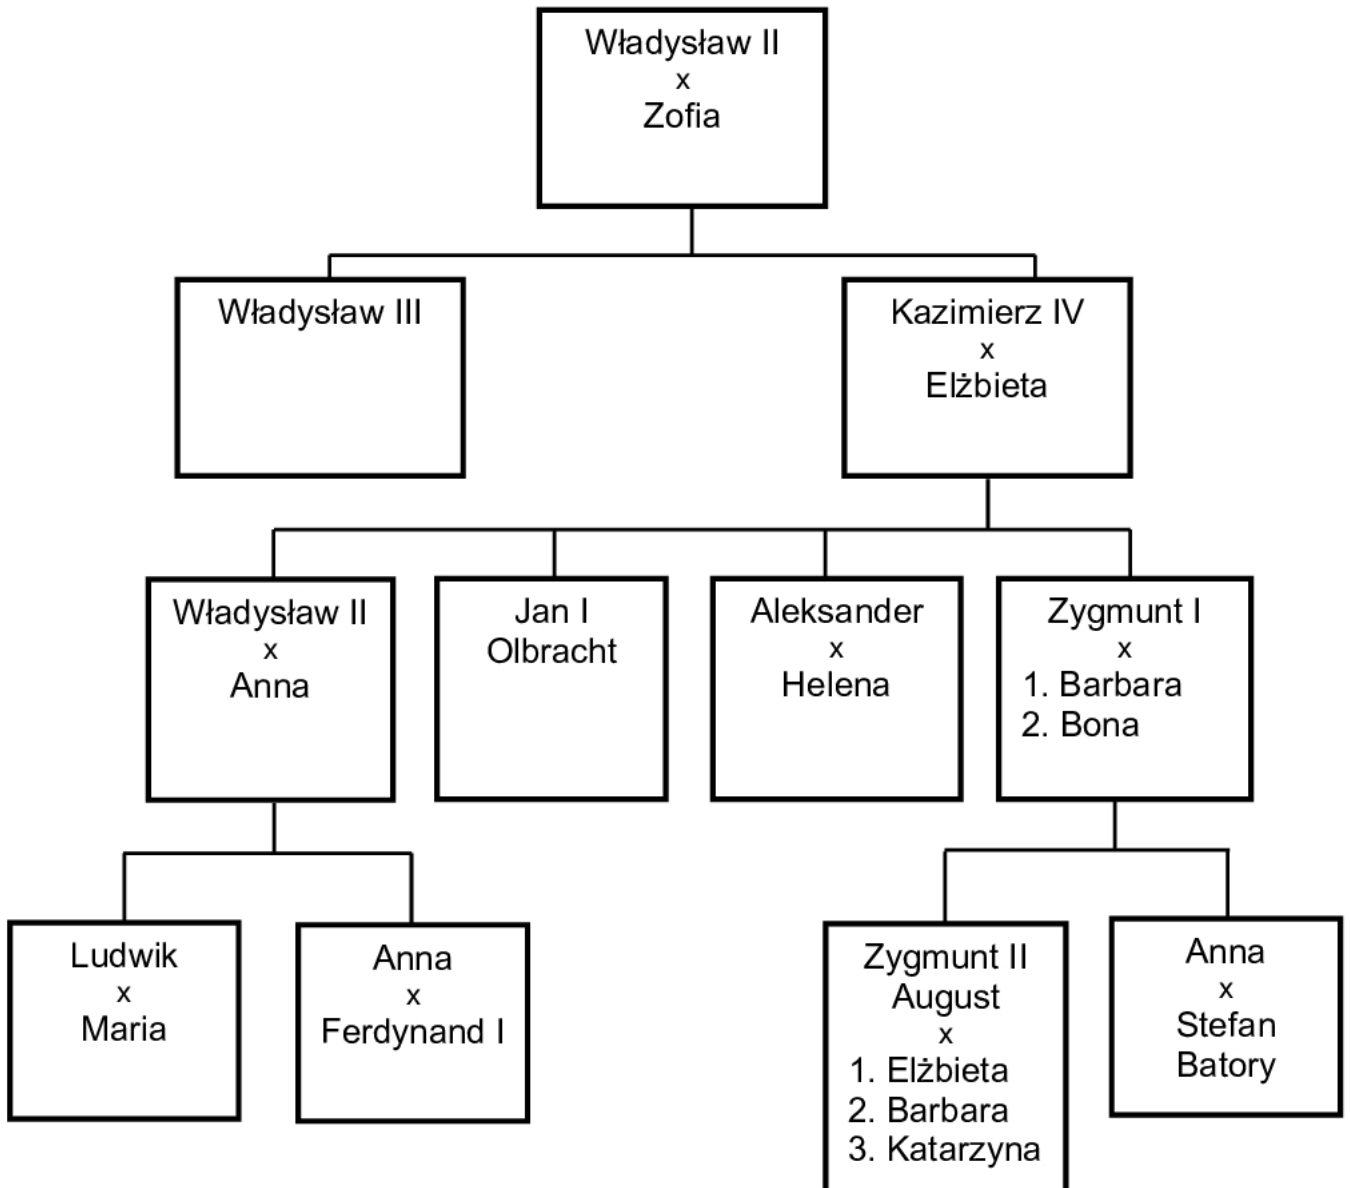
Władysław II
x
Zofia

Władysław III

Kazimierz IV
x
Elżbieta

Władysław II
x
Anna

Jan I
Olbracht

Aleksander
x
Helena

Zygmunt I
x
1. Barbara
2. Bona

Ludwik
x
Maria

Anna
x
Ferdynand I

Zygmunt II
August
x
1. Elżbieta
2. Barbara
3. Katarzyna

Anna
x
Stefan
Batory